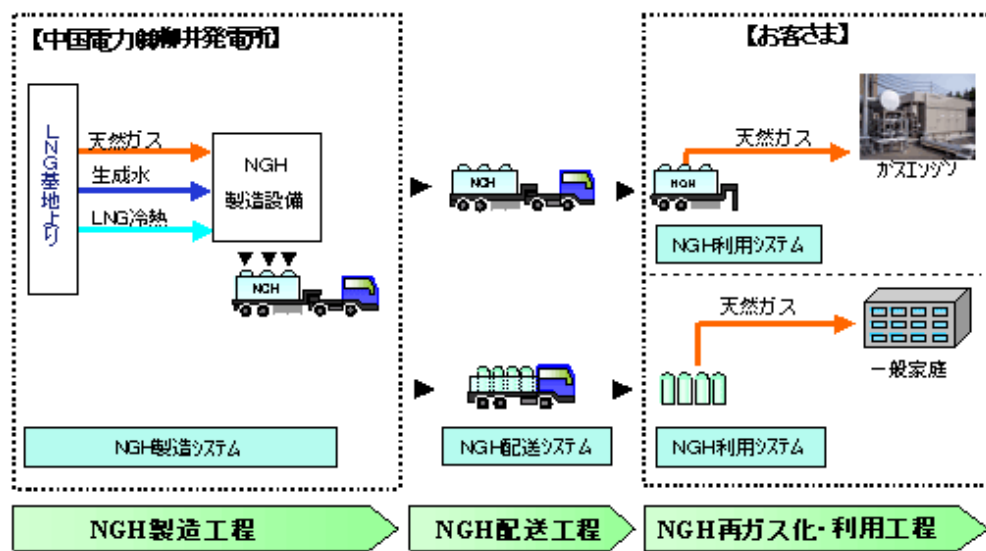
【中国電力(株)柳井発電所】

LNG基地より

天然ガス
生成水
LNG冷熱

NGH製造設備

NGH

NGH製造システム

NGH

NGH

NGH配送システム

【お客さま】

天然ガス

ガスエンジン

NGH

NGH利用システム

天然ガス

一般家庭

NGH利用システム

NGH製造工程

NGH配送工程

NGH再ガス化・利用工程